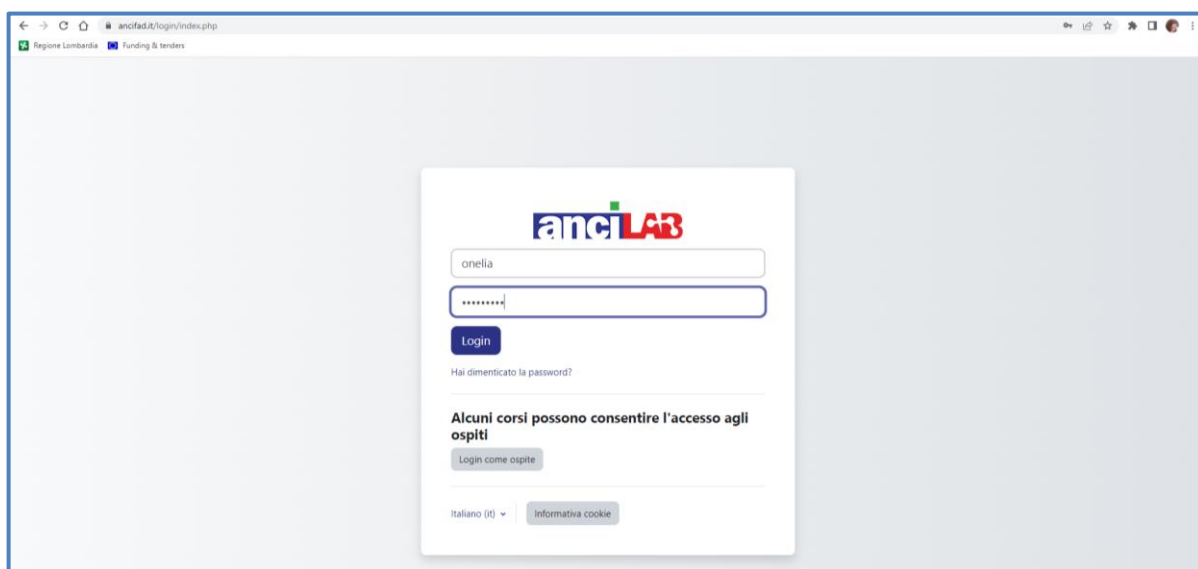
ancifad.it/login/index.php

Regione Lombardia Funding & tenders

anciLAB

onelia

•••••••••

Login

Hai dimenticato la password?

Alcuni corsi possono consentire l'accesso agli ospiti

Login come ospite

Italiano (it)

Informativa cookie